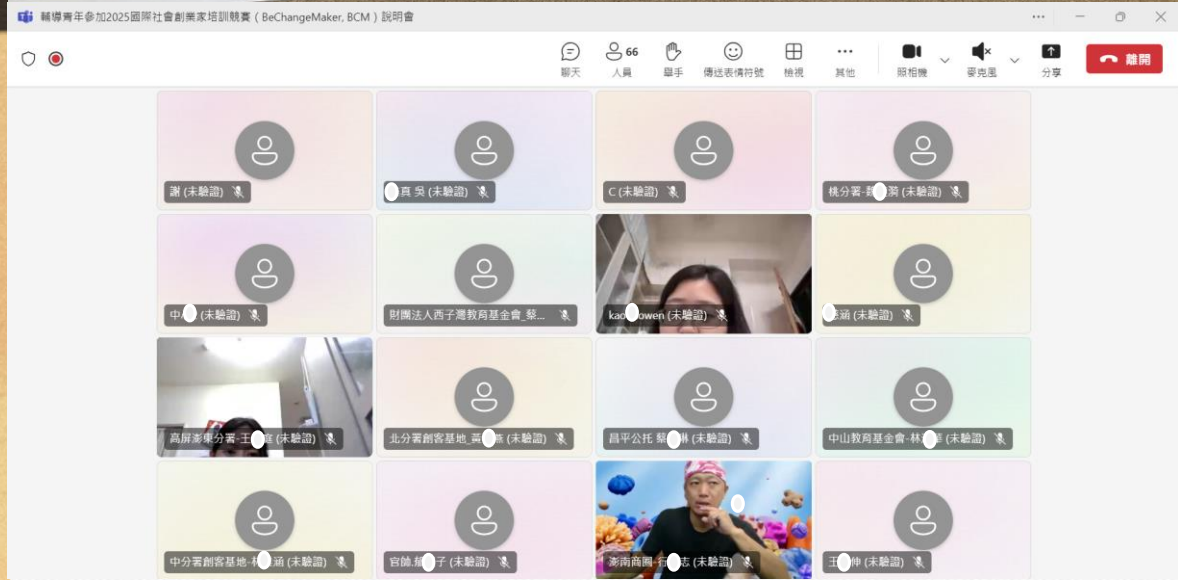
輔導青年參加2025國際社會創業家培訓競賽（BeChangeMaker, BCM）說明會

66

聊天 人員 舉手 傳送表情符號 檢視 其他 照相機 麥克風 分享 離開

謝 (未驗證)

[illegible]真 吳 (未驗證)

C (未驗證)

桃分署-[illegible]潁 (未驗證)

中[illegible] (未驗證)

財團法人西子灣教育基金會_蔡...

kao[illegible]owen (未驗證)

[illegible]涵 (未驗證)

高屏澎東分署-王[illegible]庭 (未驗證)

北分署創客基地_高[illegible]燕 (未驗證)

昌平公托 蔡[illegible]琳 (未驗證)

中山教育基金會-林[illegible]韋 (未驗證)

中分署創客基地-林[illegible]涵 (未驗證)

官帥.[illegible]子 (未驗證)

澎南商圈-石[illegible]志 (未驗證)

王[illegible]伸 (未驗證)